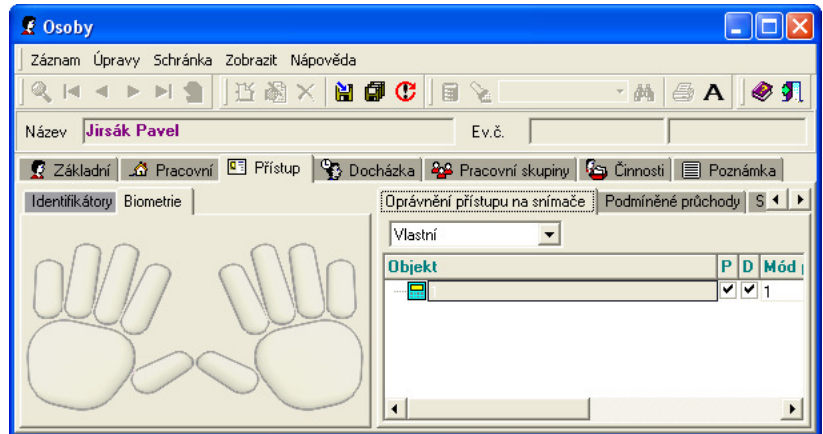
Osoby

Záznam Úpravy Schránka Zobrazit Nápověda

Název Jirsák Pavel

Ev.č.

Základní Pracovní Přístup Docházka Pracovní skupiny Činnosti Poznámka

Identifikátory Biometrie

Oprávnění přístupu na snímače Podmíněné průchody S

Vlastní

| Objekt | P | D | Mód |
|---|---|---|---|
| | ✔ | ✔ | 1 |